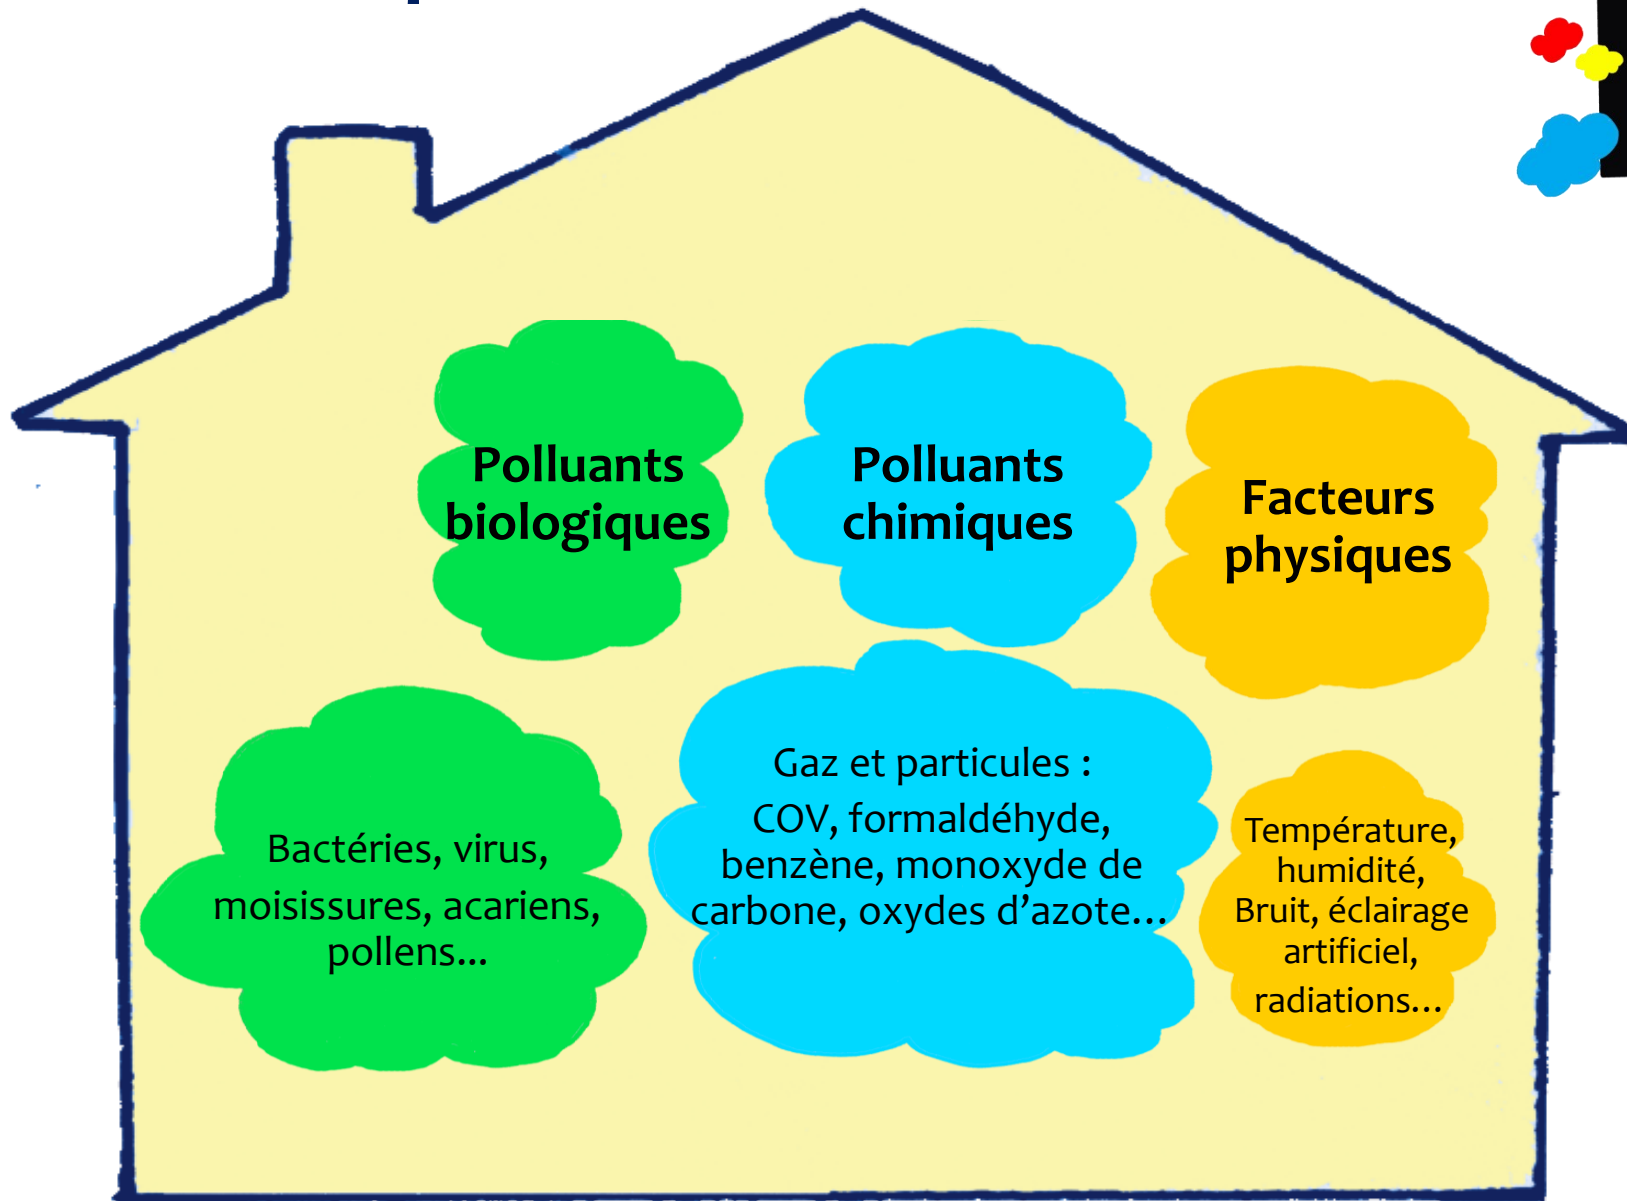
Polluants biologiques

Polluants chimiques

Facteurs physiques

Bactéries, virus, moisissures, acariens, pollens…

Gaz et particules :
COV, formaldéhyde, benzène, monoxyde de carbone, oxydes d'azote…

Température, humidité, Bruit, éclairage artificiel, radiations…